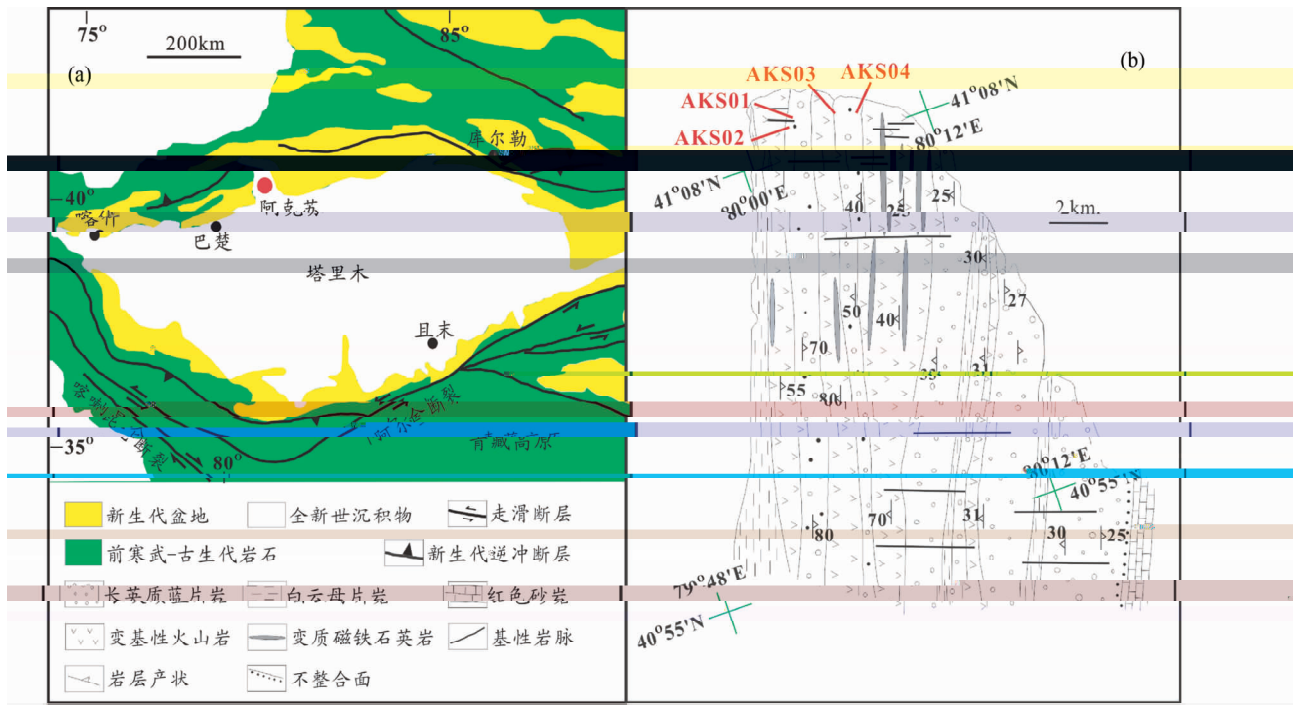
75°
200km
85°
(a)
库尔勒
40°
阿克苏
喀什
巴楚
塔里木
且末
喀喇昆仑断裂
阿尔金断裂
青藏高原
35°
80°

(b)
AKS03
AKS04
AKS01
AKS02
41°08'N
80°12'E
41°08'N
80°00'E
2 km
40
25
25
30
27
50
40
70
55
80
35
31
80°12'E
40°55'N
70
31
80
30
25
79°48'E
40°55'N

新生代盆地
全新世沉积物
走滑断层
前寒武-古生代岩石
新生代逆冲断层
长英质蓝片岩
白云母片岩
红色砂岩
变基性火山岩
变质磁铁石英岩
基性岩脉
岩层产状
不整合面